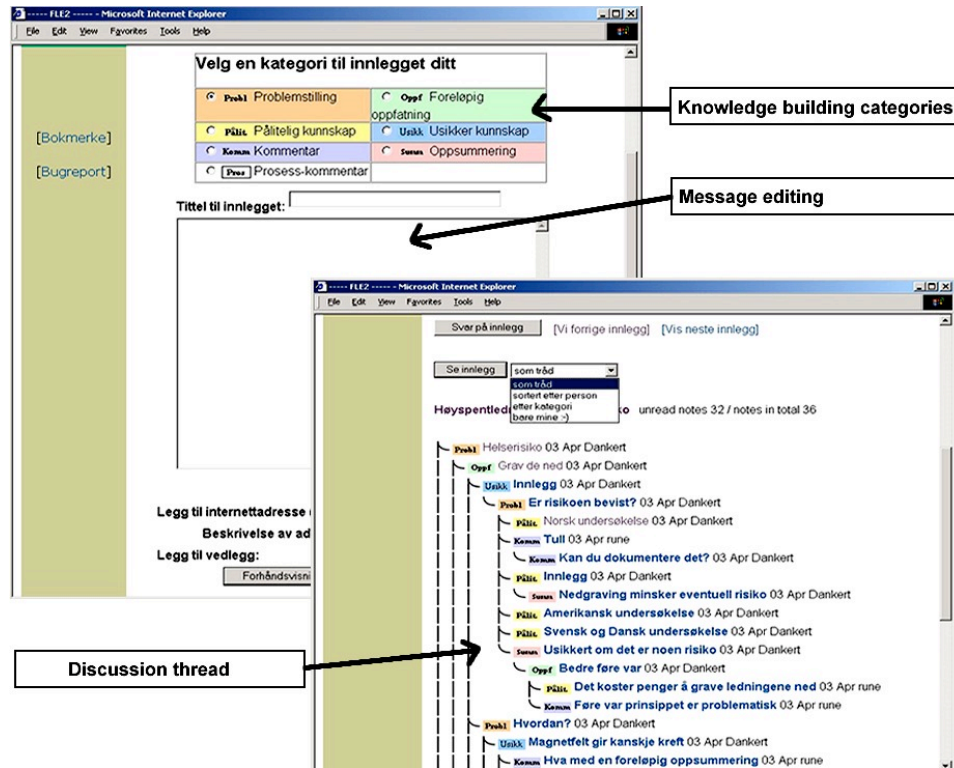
----- FLE2 ----- - Microsoft Internet Explorer
File Edit View Favorites Tools Help

[Bokmerke]
[Bugreport]

Velg en kategori til innlegget ditt

| | |
|---|---|
| Probl Problemstilling | Oppf Foreløpig oppfatning |
| Pålit Pålitelig kunnskap | Usikk Usikker kunnskap |
| Komm Kommentar | Sum Oppsummering |
| Pros Prosess-kommentar | |

Tittel til innlegget:

Legg til internettadresse
Beskrivelse av ad
Legg til vedlegg:
Forhåndsvisni

Knowledge building categories

Message editing

Discussion thread

----- FLE2 ----- - Microsoft Internet Explorer
File Edit View Favorites Tools Help

Svar på innlegg [Vi forrige innlegg] [Vis neste innlegg]

Se innlegg som tråd
som tråd
sortert etter person
etter kategori
bare mine :-)

Høyspentled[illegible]ko unread notes 32 / notes in total 36

Probl Helserisiko 03 Apr Dankert
Oppf Grav de ned 03 Apr Dankert
Usikk Innlegg 03 Apr Dankert
Probl Er risikoen bevist? 03 Apr Dankert
Pålit Norsk undersøkelse 03 Apr Dankert
Komm Tull 03 Apr rune
Komm Kan du dokumentere det? 03 Apr Dankert
Pålit Innlegg 03 Apr Dankert
Sum Nedgraving minsker eventuell risiko 03 Apr Dankert
Pålit Amerikansk undersøkelse 03 Apr Dankert
Pålit Svensk og Dansk undersøkelse 03 Apr Dankert
Sum Usikkert om det er noen risiko 03 Apr Dankert
Oppf Bedre føre var 03 Apr Dankert
Pålit Det koster penger å grave ledningene ned 03 Apr rune
Komm Føre var prinsippet er problematisk 03 Apr Dankert
Probl Hvordan? 03 Apr Dankert
Usikk Magnetfelt gir kanskje kreft 03 Apr Dankert
Komm Hva med en foreløpig oppsummering 03 Apr Dankert